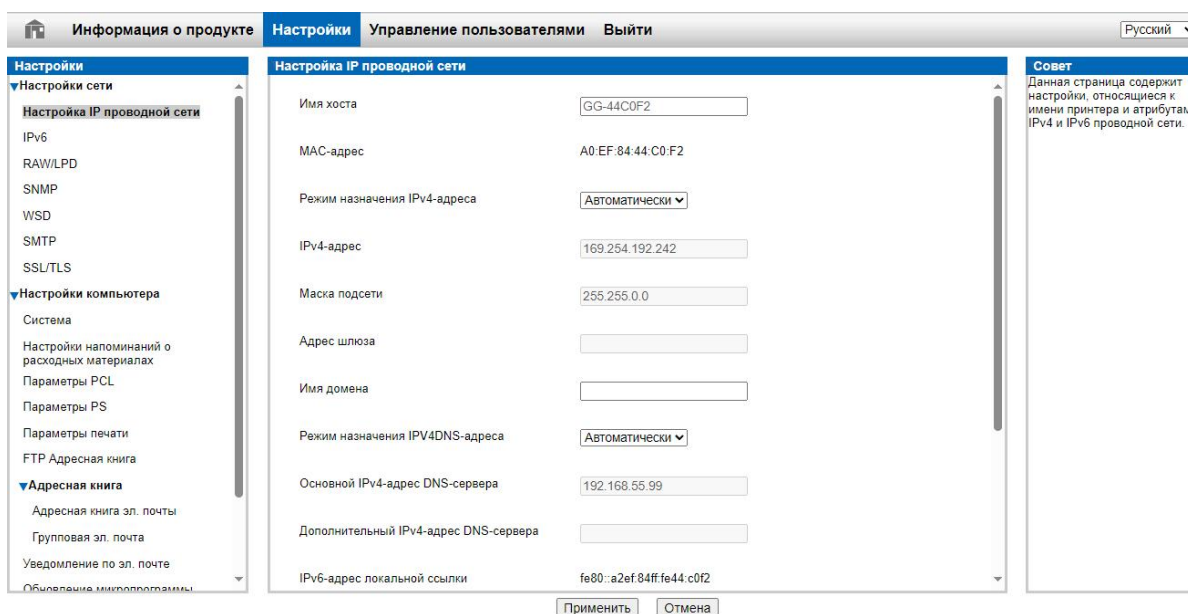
Информация о продукте Настройки Управление пользователями Выйти

Русский

Настройки
▾Настройки сети
Настройка IP проводной сети
IPv6
RAW/LPD
SNMP
WSD
SMTP
SSL/TLS
▾Настройки компьютера
Система
Настройки напоминаний о расходных материалах
Параметры PCL
Параметры PS
Параметры печати
FTP Адресная книга
▾Адресная книга
Адресная книга эл. почты
Групповая эл. почта
Уведомление по эл. почте
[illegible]

Настройка IP проводной сети

| Имя хоста | GG-44C0F2 |
|---|---|
| MAC-адрес | A0:EF:84:44:C0:F2 |
| Режим назначения IPv4-адреса | Автоматически |
| IPv4-адрес | 169.254.192.242 |
| Маска подсети | 255.255.0.0 |
| Адрес шлюза | |
| Имя домена | |
| Режим назначения IPV4DNS-адреса | Автоматически |
| Основной IPv4-адрес DNS-сервера | 192.168.55.99 |
| Дополнительный IPv4-адрес DNS-сервера | |
| IPv6-адрес локальной ссылки | fe80::a2ef:84ff:fe44:c0f2 |

Применить Отмена

Совет
Данная страница содержит настройки, относящиеся к имени принтера и атрибутам IPv4 и IPv6 проводной сети.